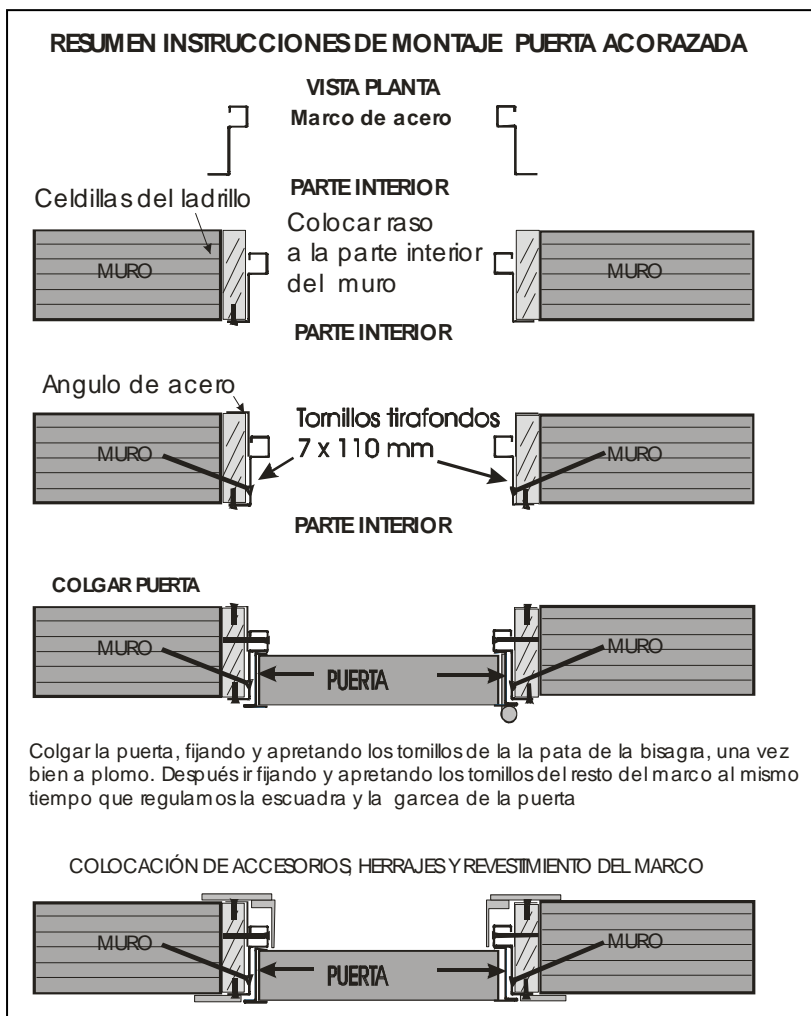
RESUMEN INSTRUCCIONES DE MONTAJE PUERTA ACORAZADA

VISTA PLANTA

Marco de acero

PARTE INTERIOR

Celdillas del ladrillo

Colocar raso a la parte interior del muro

MURO

MURO

PARTE INTERIOR

Angulo de acero

Tornillos tirafondos 7 x 110 mm

MURO

MURO

PARTE INTERIOR

COLGAR PUERTA

MURO

PUERTA

MURO

Colgar la puerta, fijando y apretando los tornillos de la la pata de la bisagra, una vez bien a plomo. Después ir fijando y apretando los tornillos del resto del marco al mismo tiempo que regulamos la escuadra y la garcea de la puerta

COLOCACIÓN DE ACCESORIOS, HERRAJES Y REVESTIMIENTO DEL MARCO

MURO

PUERTA

MURO